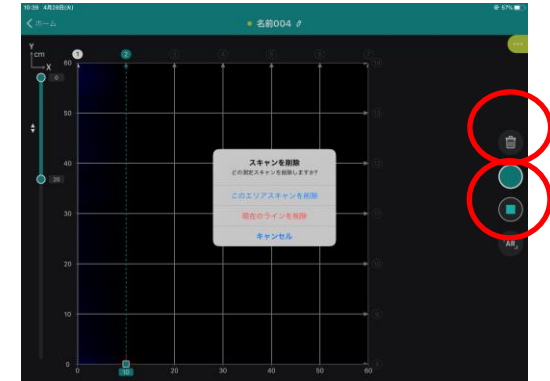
10:39 4月28日(木)
57%
ホーム
名前004
Y
cm
X
1
2
3
4
5
6
7
60
50
40
30
20
10
0
0
10
20
30
40
50
60
0
36
10
スキャンを削除
どの測定スキャンを削除しますか?
このエリアスキャンを削除
現在のラインを削除
キャンセル
AR